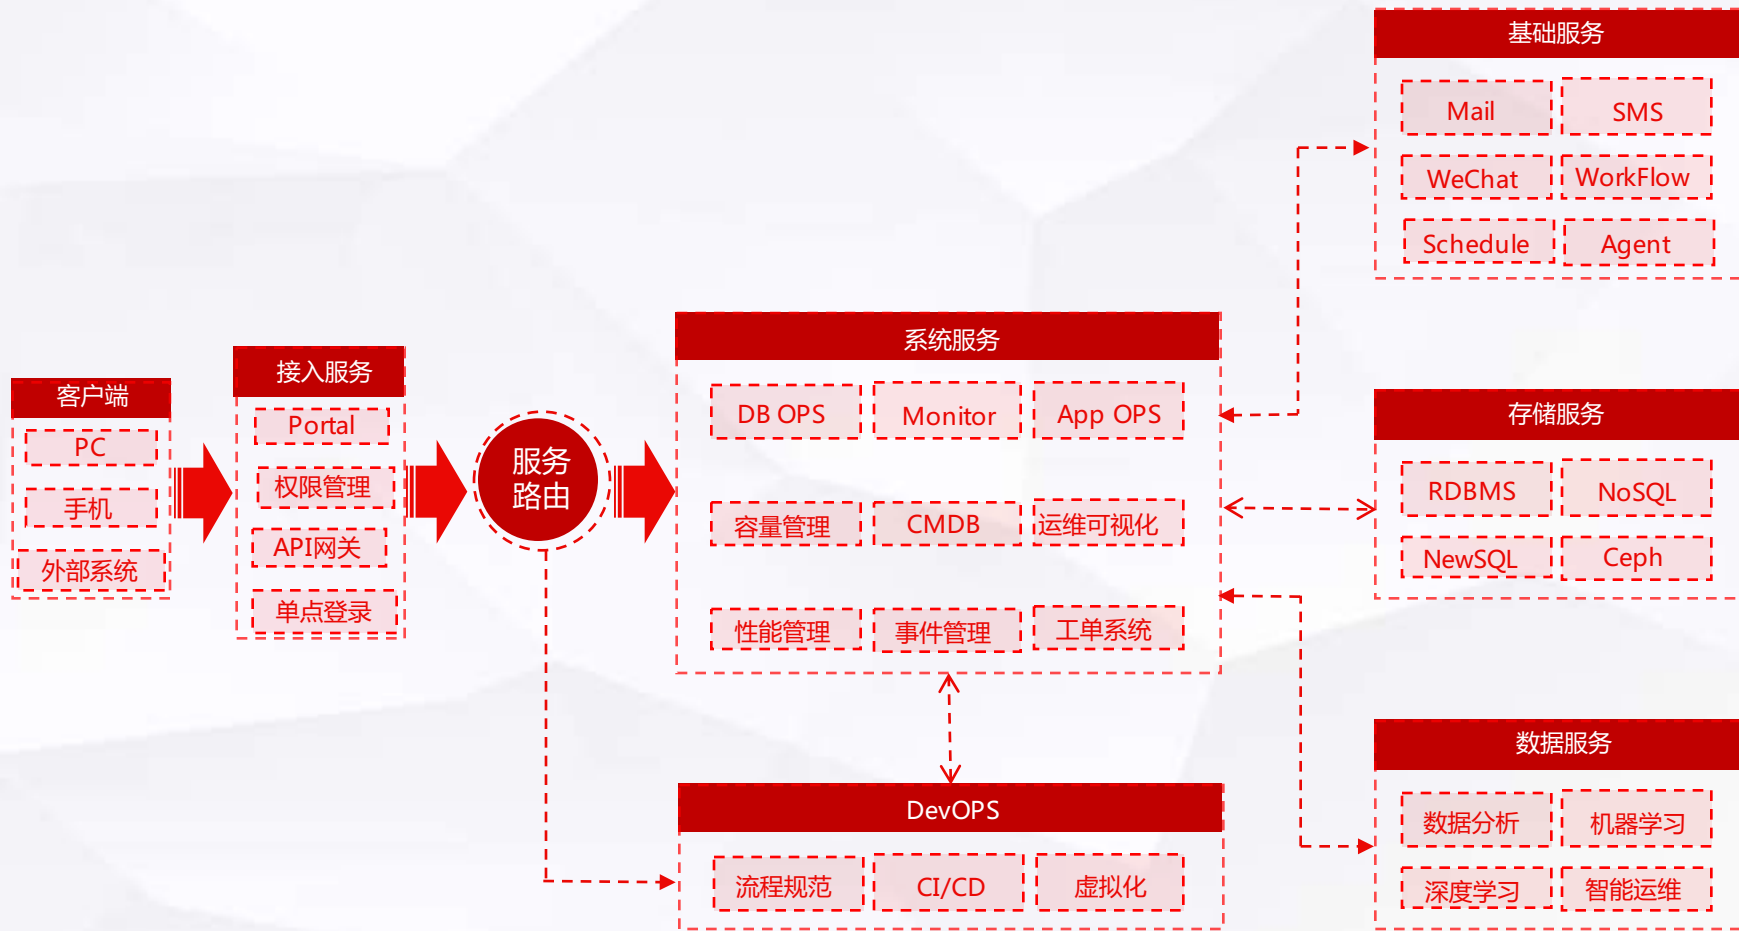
客户端

PC

手机

外部系统

接入服务

Portal

权限管理

API网关

单点登录

服务路由

系统服务

DB OPS

Monitor

App OPS

容量管理

CMDB

运维可视化

性能管理

事件管理

工单系统

DevOPS

流程规范

CI/CD

虚拟化

基础服务

Mail

SMS

WeChat

WorkFlow

Schedule

Agent

存储服务

RDBMS

NoSQL

NewSQL

Ceph

数据服务

数据分析

机器学习

深度学习

智能运维